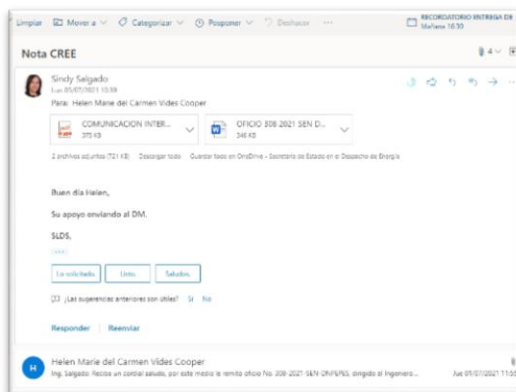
Limpiar Mover a Categorizar Posponer Deshacer ···

RECORDATORIO ENTREGA DE
Mañana 16:30

Nota CREE

4

Sindy Salgado
Lun 05/07/2021 10:39
Para: Helen Marie del Carmen Vides Cooper

COMUNICACION INTER...
373 KB

OFICIO 308 2021 SEN D...
346 KB

2 archivos adjuntos (721 KB) Descargar todo Guardar todo en OneDrive - Secretaría de Estado en el Despacho de Energía

Buen día Helen,

Su apoyo enviando al DM.

SLDS,

···

Lo solicitado. Listo. Saludos.

¿Las sugerencias anteriores son útiles? Sí No

Responder | Reenviar

H
Helen Marie del Carmen Vides Cooper
Ing. Salgado: Reciba un cordial saludo, por este medio le remito oficio No. 308-2021-SEN-DNFEPES, dirigido al Ingeniero...
Lun 05/07/2021 11:55